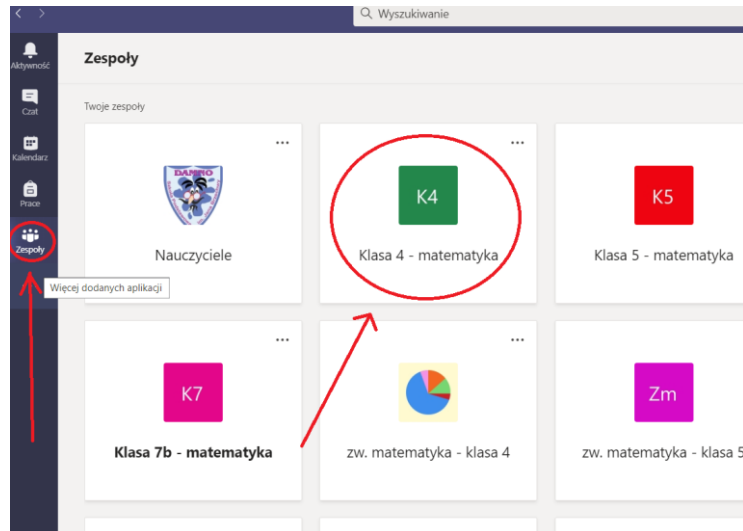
Wyszukiwanie

Aktywność
Czat
Kalendarz
Prace
Zespoły

Zespoły

Twoje zespoły

...
DANRO
Nauczyciele

...
K4
Klasa 4 - matematyka

K5
Klasa 5 - matematyka

Więcej dodanych aplikacji

...
K7
Klasa 7b - matematyka

...
zw. matematyka - klasa 4

Zm
zw. matematyka - klasa 5